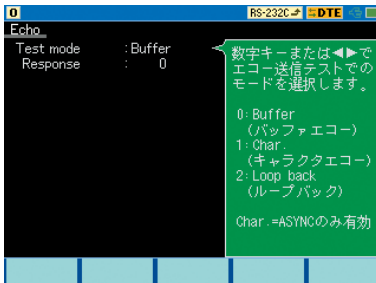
0 RS-232C DTE

Echo

Test mode : Buffer
Response : 0

数字キーまたは◀▶でエコー送信テストでのモードを選択します。

0: Buffer
（バッファエコー）
1: Char.
（キャラクタエコー）
2: Loop back
（ループバック）

Char.=ASYNCのみ有効